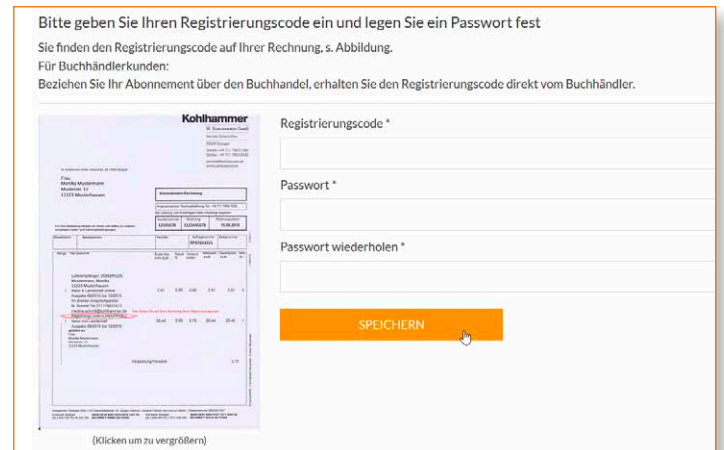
Bitte geben Sie Ihren Registrierungscode ein und legen Sie ein Passwort fest

Sie finden den Registrierungscode auf Ihrer Rechnung, s. Abbildung.
Für Buchhändlerkunden:
Beziehen Sie Ihr Abonnement über den Buchhandel, erhalten Sie den Registrierungscode direkt vom Buchhändler.

Kohlhammer

Frau
Monika Mustermann

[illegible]

(Klicken um zu vergrößern)

Registrierungscode *

Passwort *

Passwort wiederholen *

SPEICHERN